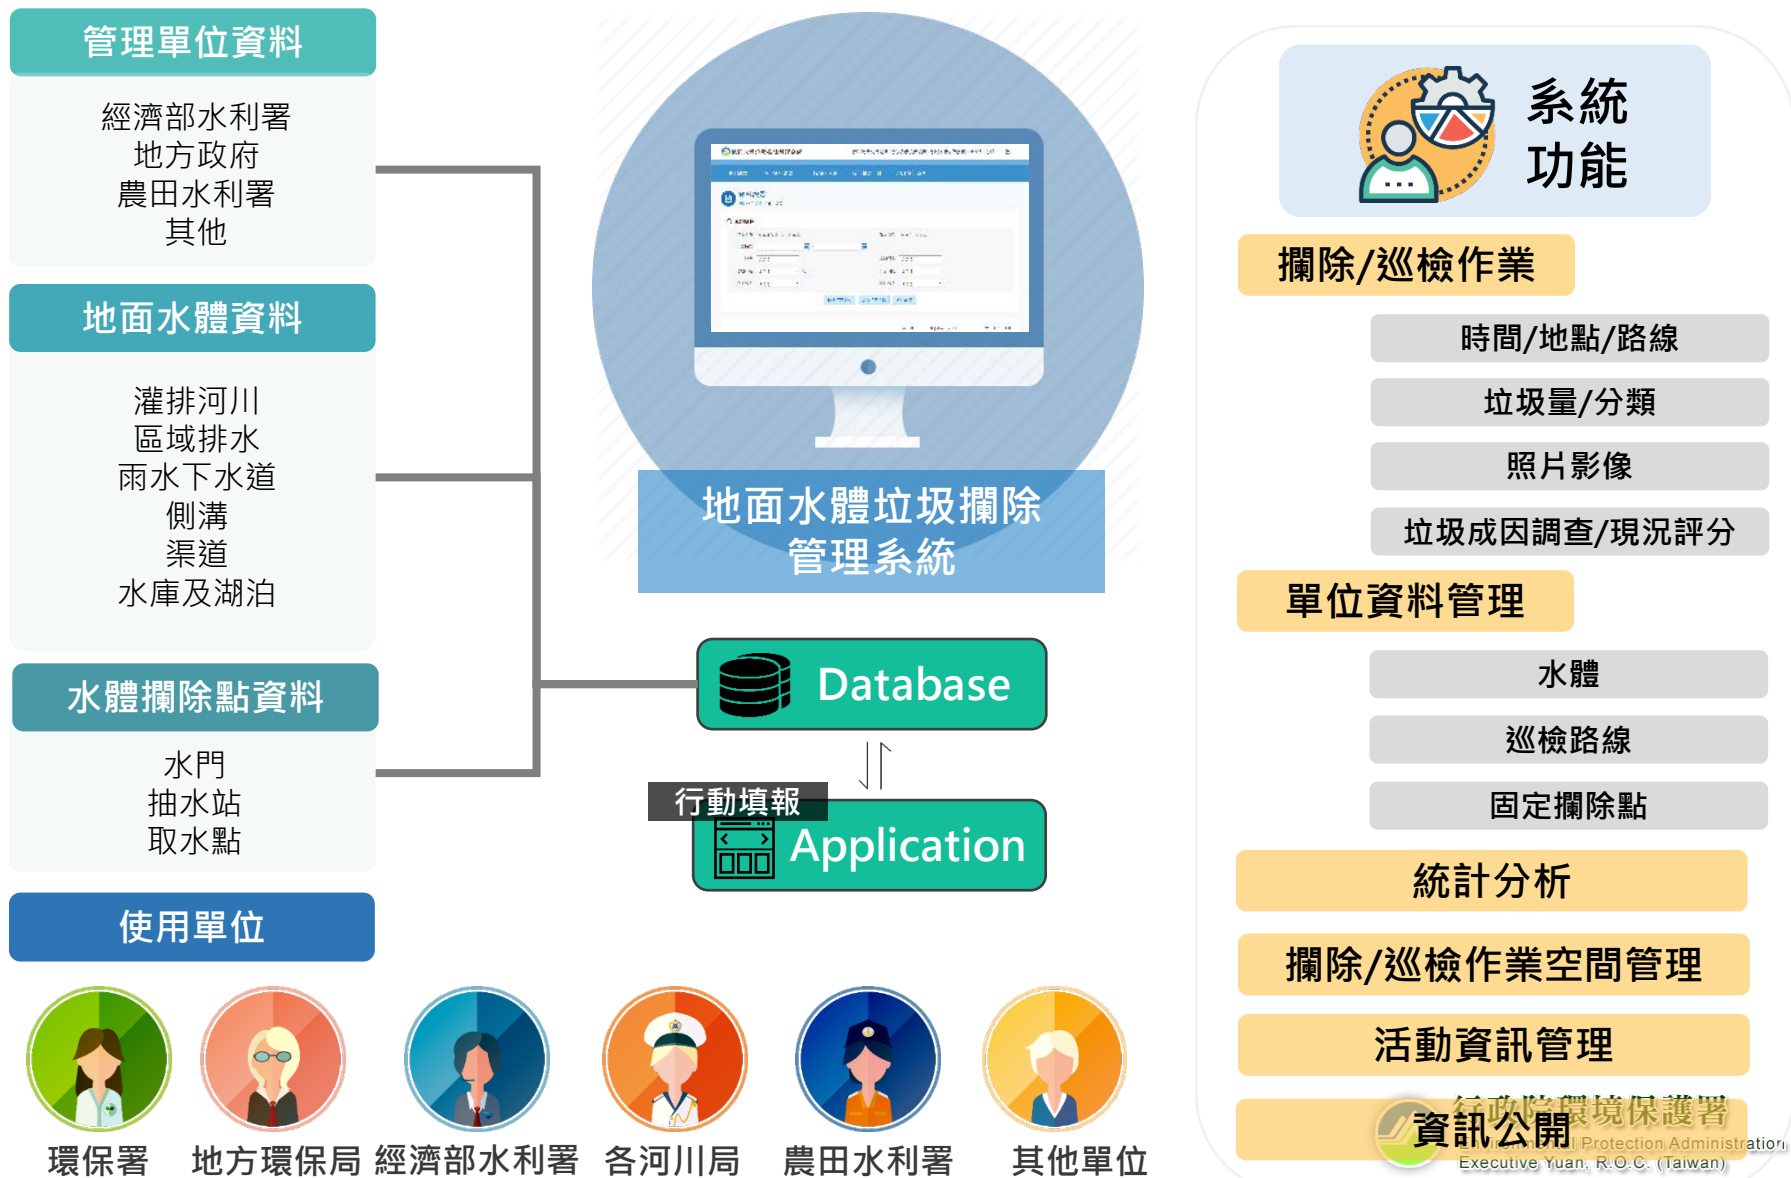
管理單位資料

經濟部水利署
地方政府
農田水利署
其他

地面水體資料

灌排河川
區域排水
雨水下水道
側溝
渠道
水庫及湖泊

水體攔除點資料

水門
抽水站
取水點

使用單位

環保署 地方環保局 經濟部水利署 各河川局 農田水利署 其他單位

地面水體垃圾攔除
管理系統

Database

行動填報
Application

系統
功能

攔除/巡檢作業

時間/地點/路線

垃圾量/分類

照片影像

垃圾成因調查/現況評分

單位資料管理

水體

巡檢路線

固定攔除點

統計分析

攔除/巡檢作業空間管理

活動資訊管理

資訊公開

行政院環境保護署
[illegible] Protection Administration
Executive Yuan, R.O.C. (Taiwan)